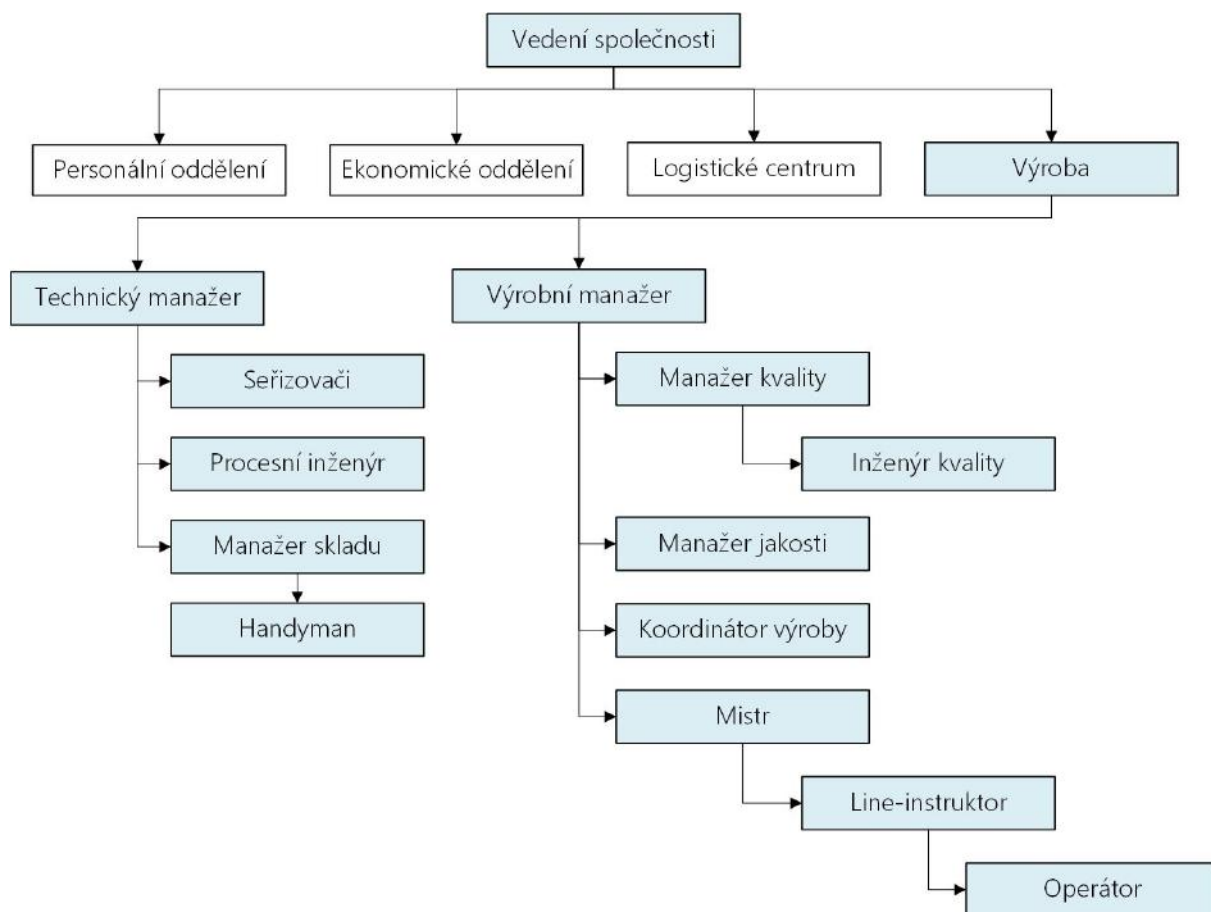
Vedení společnosti

Personální oddělení

Ekonomické oddělení

Logistické centrum

Výroba

Technický manažer

Výrobní manažer

Seřizovači

Procesní inženýr

Manažer skladu

Handyman

Manažer kvality

Inženýr kvality

Manažer jakosti

Koordinátor výroby

Mistr

Line-instruktor

Operátor